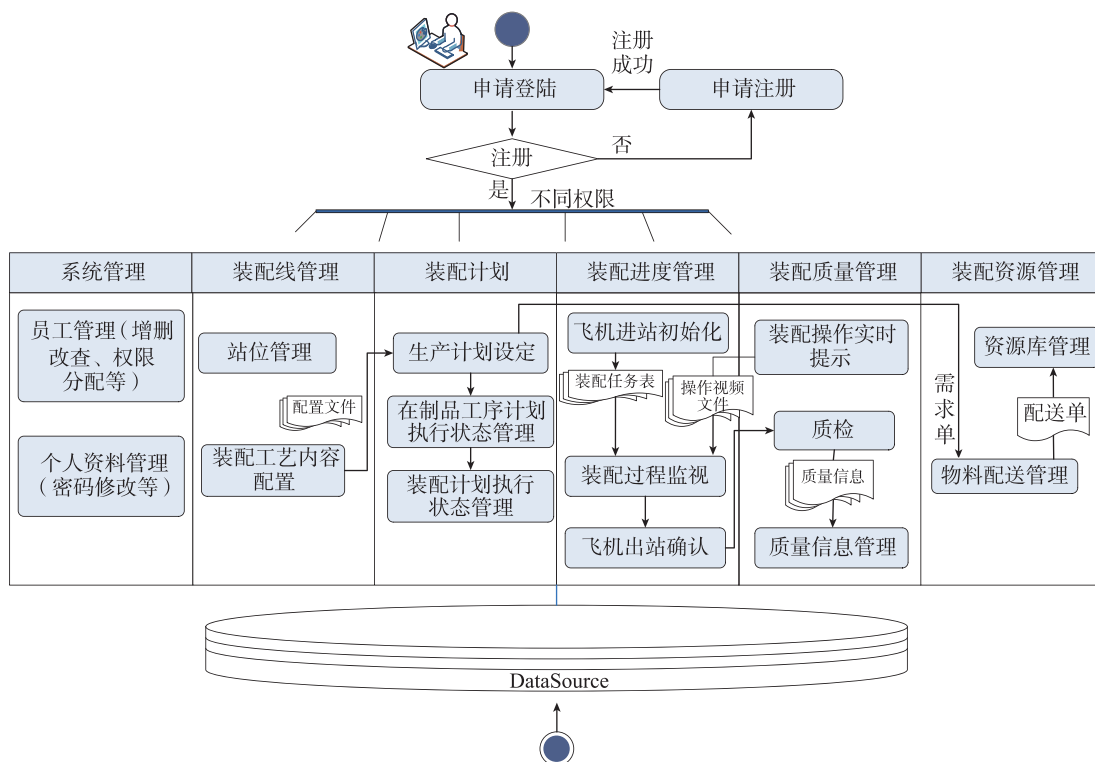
注册成功

申请登陆

申请注册

注册

否

是

不同权限

| 系统管理 | 装配线管理 | 装配计划 | 装配进度管理 | 装配质量管理 | 装配资源管理 |
|---|---|---|---|---|---|

员工管理（增删改查、权限分配等）

个人资料管理（密码修改等）

站位管理

配置文件

装配工艺内容配置

生产计划设定

在制品工序计划执行状态管理

装配计划执行状态管理

飞机进站初始化

装配任务表

操作视频文件

装配过程监视

飞机出站确认

装配操作实时提示

质检

质量信息

质量信息管理

需求单

资源库管理

配送单

物料配送管理

DataSource